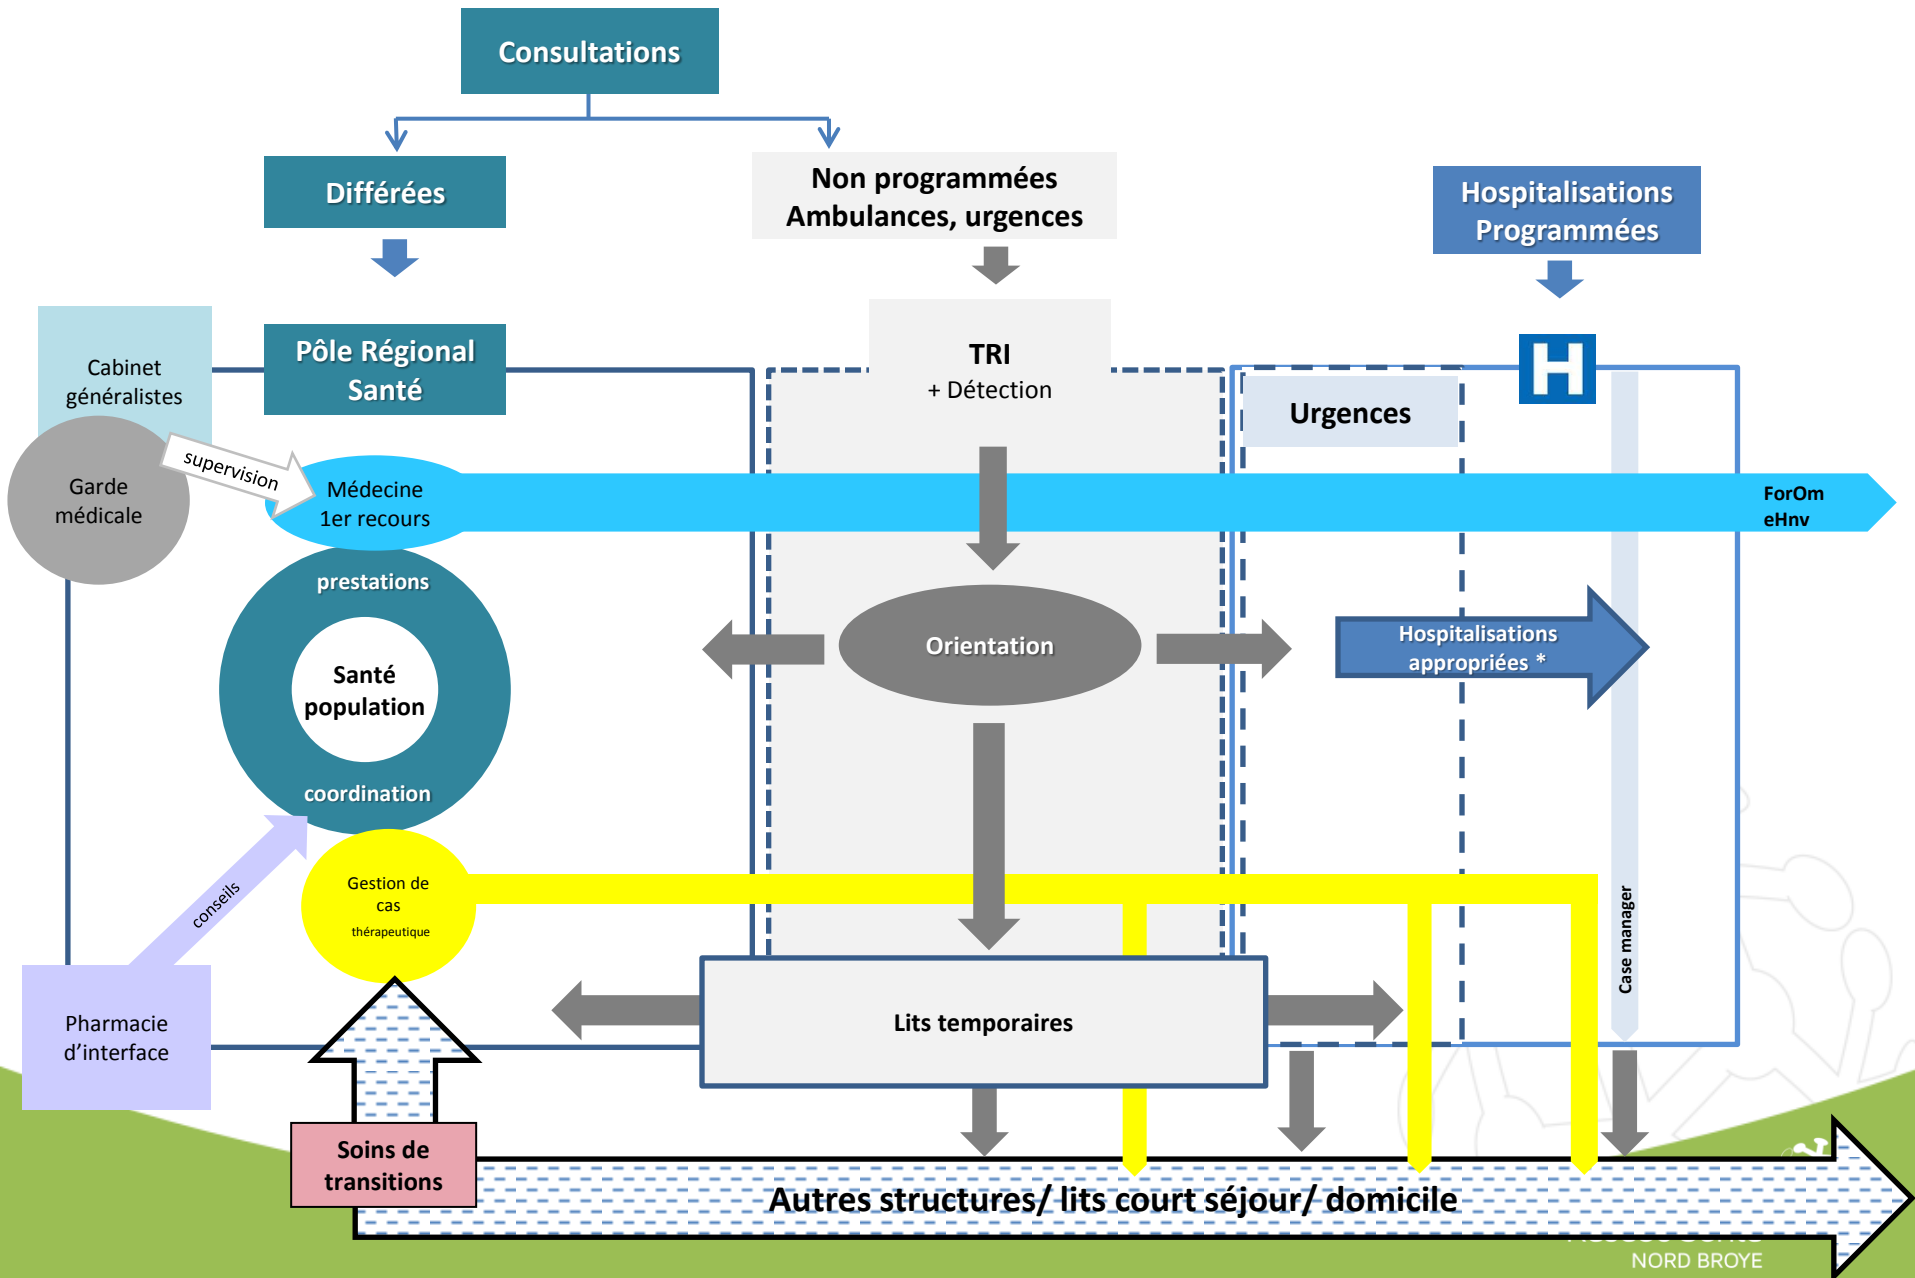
Consultations

Différées

Non programmées
Ambulances, urgences

Hospitalisations
Programmées

Cabinet
généralistes

Pôle Régional
Santé

TRI
+ Détection

Urgences

H

Garde
médicale

supervision

Médecine
1er recours

ForOm
eHnv

prestations

Santé
population

coordination

Orientation

Hospitalisations
appropriées *

Case manager

conseils

Gestion de
cas
thérapeutique

Pharmacie
d'interface

Lits temporaires

Soins de
transitions

Autres structures/ lits court séjour/ domicile

NORD BROYE